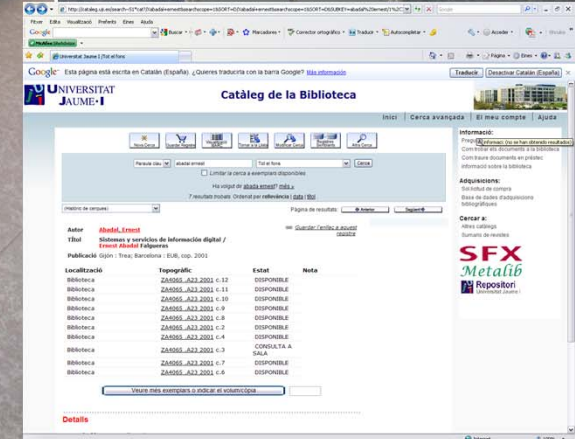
Archivo Editar Ver Favoritos Herramientas Ayuda

Google

Universitat Jaume I / Tot el fons

Google Esta página está escrita en Catalán (España) ¿Quieres traducirla con la barra Google? Más información

Traducir Desactivar Catalán (España)

UNIVERSITAT JAUME·I

Catàleg de la Biblioteca

Inici | Cerca avançada | El meu compte | Ajuda

Nova Cerca | Guardar Registre | Visualització MARC | Tornar a la Llista | Modificar Cerca | Registre Següent | Altra Cerca

Paraula clau | abadal ernest | Tot el fons | Cerca

Limitar la cerca a exemplars disponibles

Ha volgut dir abada ernest? més »

7 resultats trobats. Ordenat per rellevància | data | títol

(Historic de cerques)

Pàgina de resultats: Anterior Següent

Autor Abadal, Ernest

Títol Sistemes y servicios de información digital / Ernest Abadal Falgueras

Guardar l'enllaç a aquest registre

Publicació Gijón : Trea; Barcelona : EUB, cop. 2001

| Localització | Topogràfic | Estat | Nota |
|---|---|---|---|
| Biblioteca | ZA4065 .A23 2001 c.12 | DISPONIBLE | |
| Biblioteca | ZA4065 .A23 2001 c.11 | DISPONIBLE | |
| Biblioteca | ZA4065 .A23 2001 c.10 | DISPONIBLE | |
| Biblioteca | ZA4065 .A23 2001 c.9 | DISPONIBLE | |
| Biblioteca | ZA4065 .A23 2001 c.8 | DISPONIBLE | |
| Biblioteca | ZA4065 .A23 2001 c.2 | DISPONIBLE | |
| Biblioteca | ZA4065 .A23 2001 c.4 | DISPONIBLE | |
| Biblioteca | ZA4065 .A23 2001 c.3 | CONSULTA A SALA | |
| Biblioteca | ZA4065 .A23 2001 c.7 | DISPONIBLE | |
| Biblioteca | ZA4065 .A23 2001 c.6 | DISPONIBLE | |

Veure més exemplars o indicar el volum/còpia

Details

Informació:
Preguntes
Informació (no se han obtenido resultados)
Com trobar els documents a la biblioteca
Com trobar documents en préstec
Informació sobre la biblioteca

Adquisicions:
Sol·licitud de compra
Base de dades d'adquisicions bibliogràfiques

Cercar a:
Altres catàlegs
Sumaris de revistes

SFX
Metalib
Repositori Universitat Jaume I